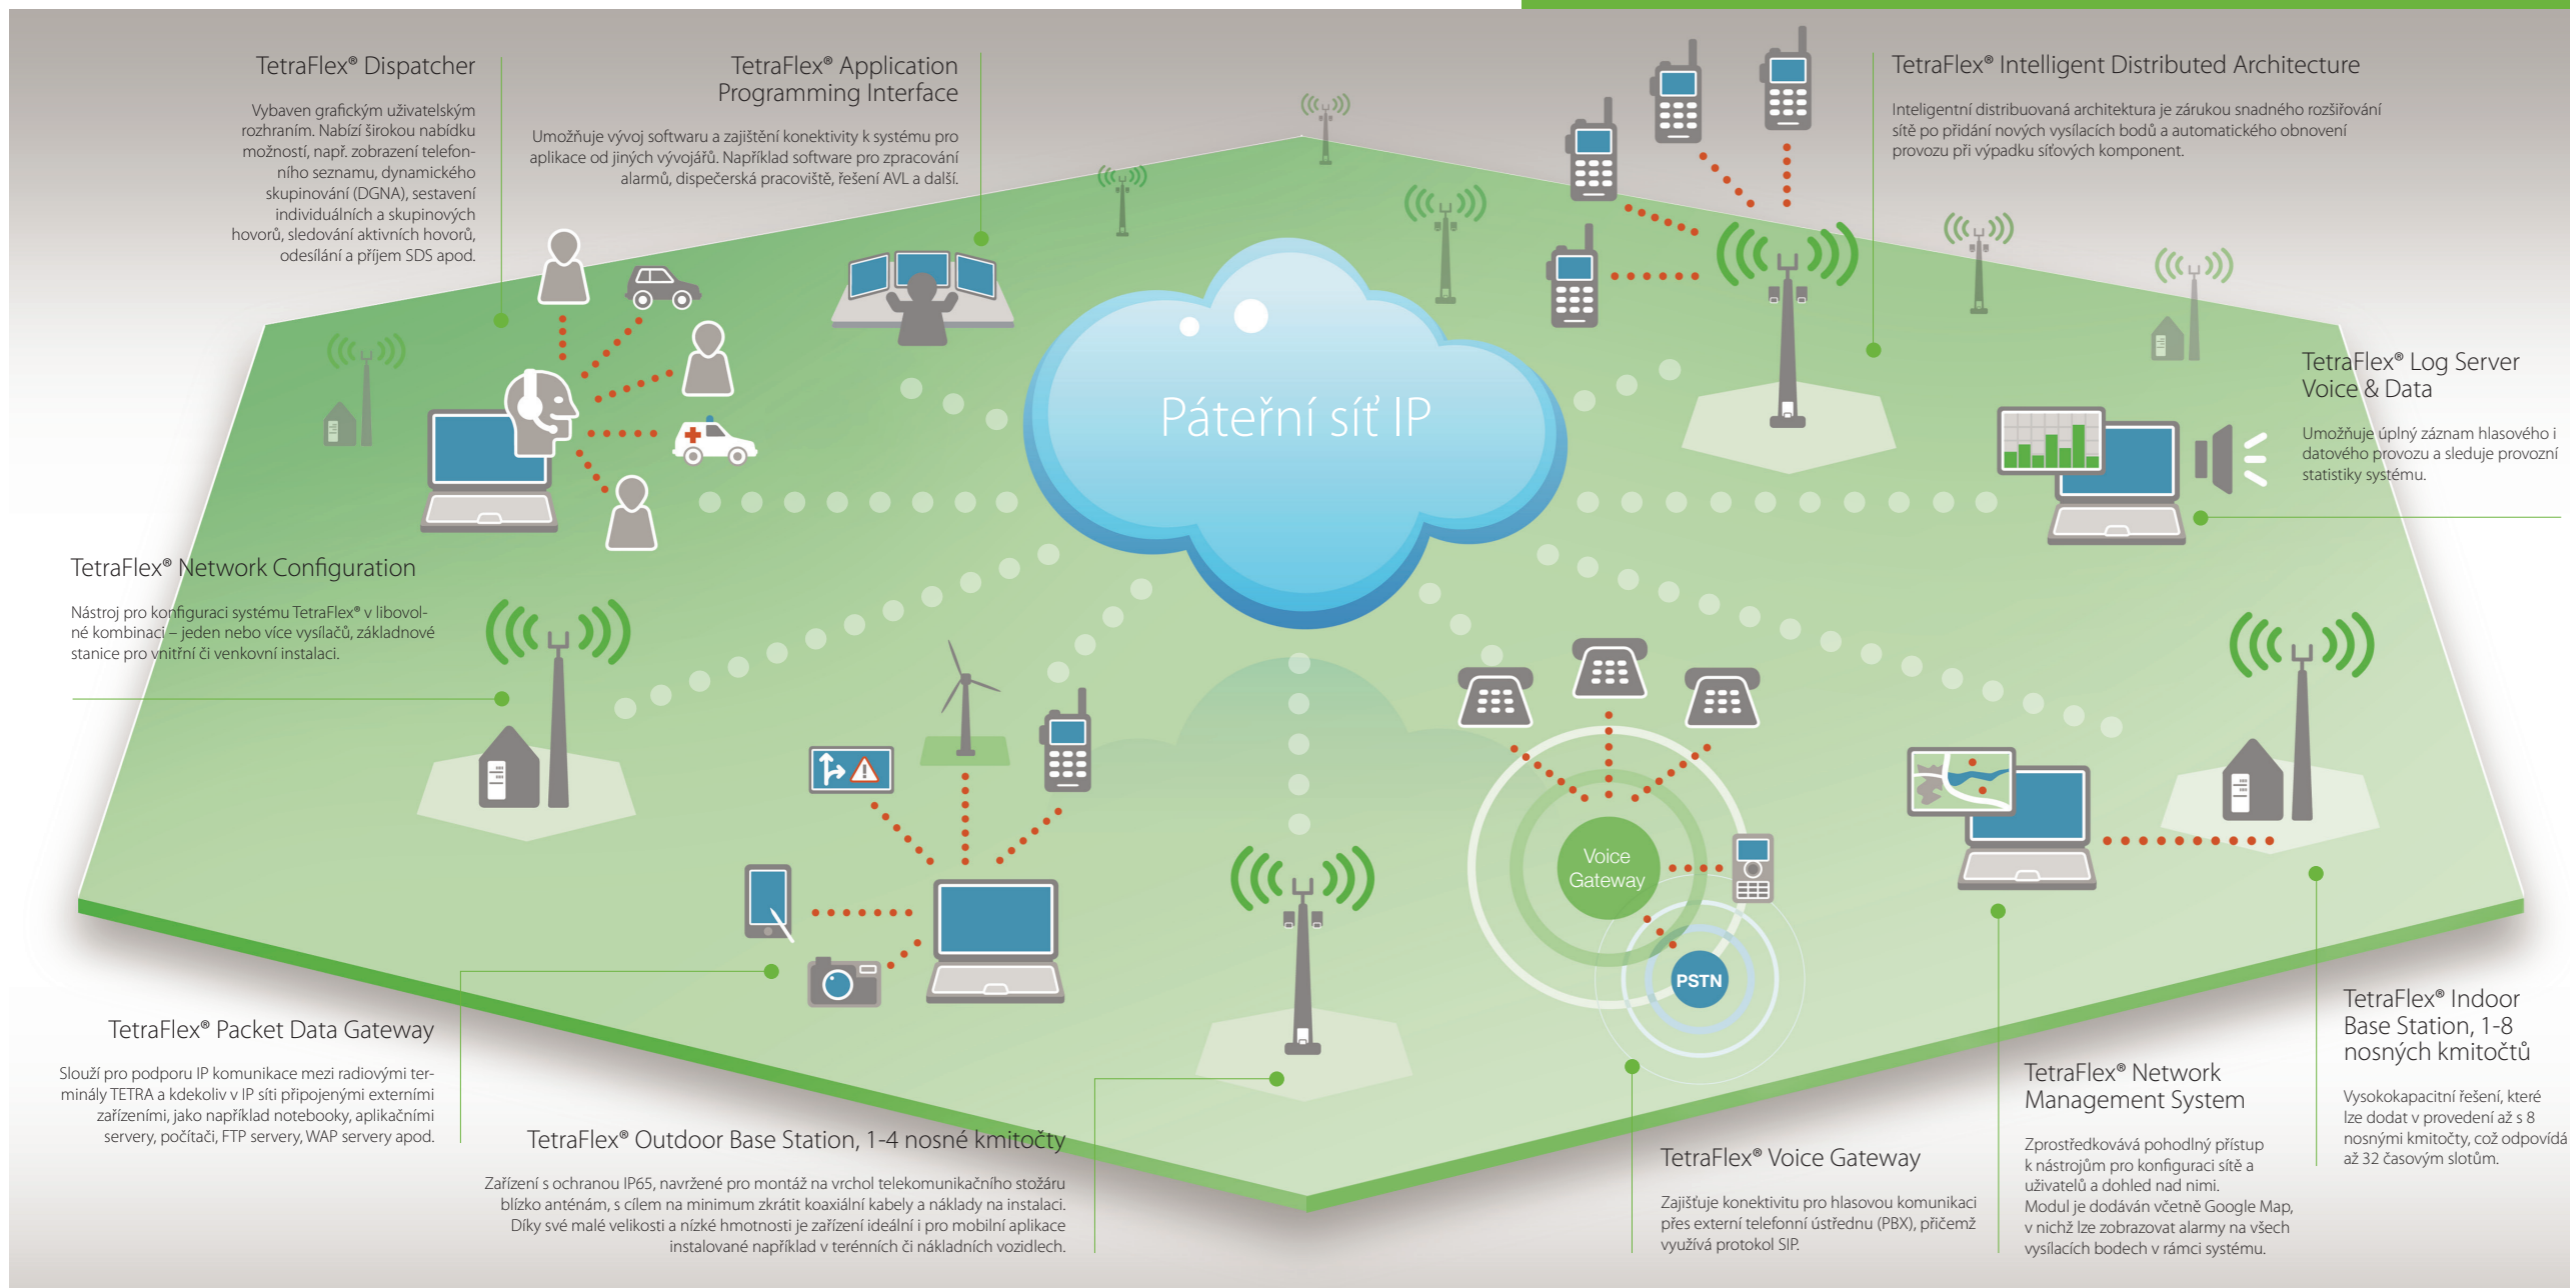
TetraFlex® Dispatcher

Vybaven grafickým uživatelským rozhraním. Nabízí širokou nabídku možností, např. zobrazení telefonního seznamu, dynamického skupinování (DGNA), sestavení individuálních a skupinových hovorů, sledování aktivních hovorů, odesílání a příjem SDS apod.

TetraFlex® Application Programming Interface

Umožňuje vývoj softwaru a zajištění konektivity k systému pro aplikace od jiných vývojářů. Například software pro zpracování alarmů, dispečerská pracoviště, řešení AVL a další.

TetraFlex® Intelligent Distributed Architecture

Inteligentní distribuovaná architektura je zárukou snadného rozšiřování sítě po přidání nových vysílacích bodů a automatického obnovení provozu při výpadku síťových komponent.

Páteřní síť IP

TetraFlex® Log Server Voice & Data

Umožňuje úplný záznam hlasového i datového provozu a sleduje provozní statistiky systému.

TetraFlex® Network Configuration

Nástroj pro konfiguraci systému TetraFlex® v libovolné kombinaci – jeden nebo více vysílačů, základnové stanice pro vnitřní či venkovní instalaci.

Voice Gateway

PSTN

TetraFlex® Packet Data Gateway

Slouží pro podporu IP komunikace mezi radiovými terminály TETRA a kdekoliv v IP síti připojenými externími zařízeními, jako například notebooky, aplikačními servery, počítači, FTP servery, WAP servery apod.

TetraFlex® Outdoor Base Station, 1-4 nosné kmitočty

Zařízení s ochranou IP65, navržené pro montáž na vrchol telekomunikačního stožáru blízko anténám, s cílem na minimum zkrátit koaxiální kabely a náklady na instalaci. Díky své malé velikosti a nízké hmotnosti je zařízení ideální i pro mobilní aplikace instalované například v terénních či nákladních vozidlech.

TetraFlex® Voice Gateway

Zajišťuje konektivitu pro hlasovou komunikaci přes externí telefonní ústřednu (PBX), přičemž využívá protokol SIP.

TetraFlex® Network Management System

Zprostředkovává pohodlný přístup k nástrojům pro konfiguraci sítě a uživatelů a dohled nad nimi.
Modul je dodáván včetně Google Map, v nichž lze zobrazovat alarmy na všech vysílacích bodech v rámci systému.

TetraFlex® Indoor Base Station, 1-8 nosných kmitočtů

Vysokokapacitní řešení, které lze dodat v provedení až s 8 nosnými kmitočty, což odpovídá až 32 časovým slotům.